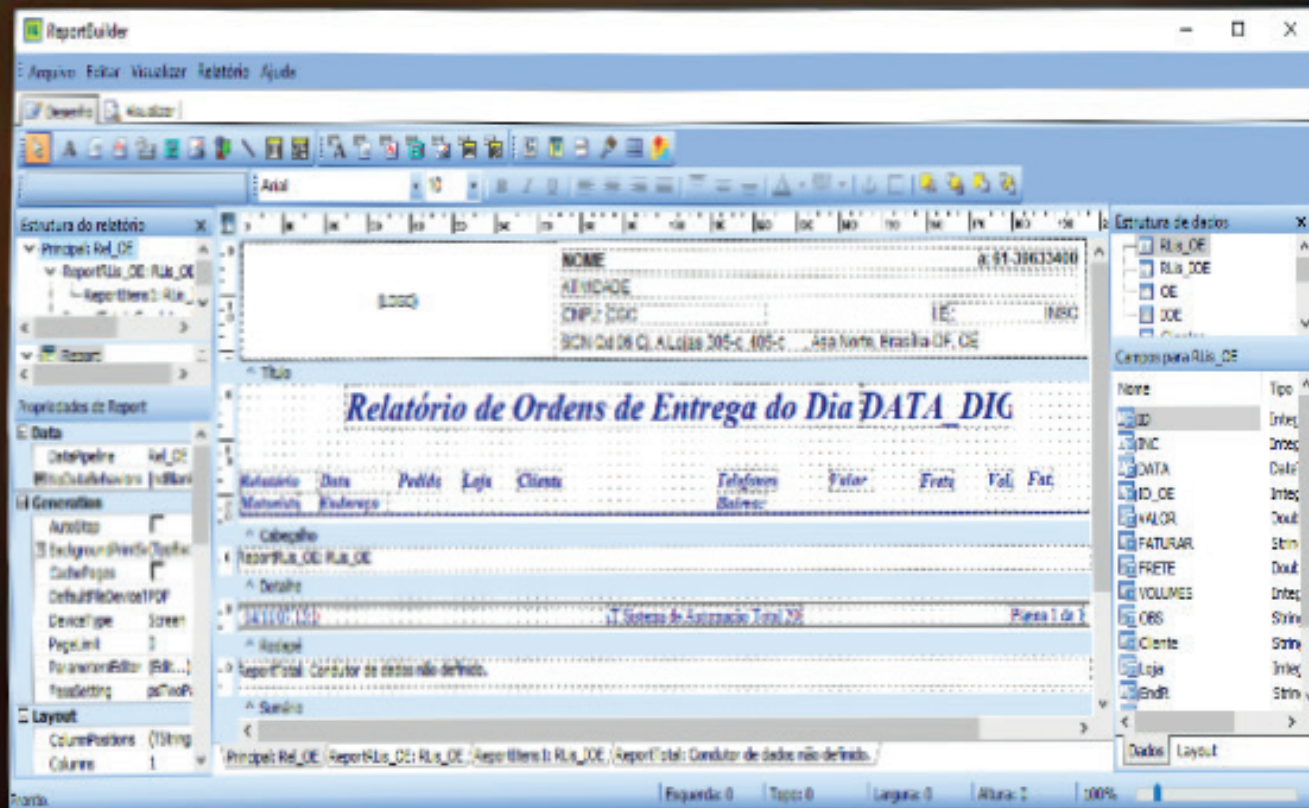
ReportBuilder

Arquivo Editar Visualizar Relatório Ajuda

Desenho Visualizar

Arial 10

Estrutura do relatório
Principal: Rel_OE
ReportRLis_OE: RLis_OE
ReportItens1: RLis_
Report

Propriedades de Report
Data
DataPipeline Rel_OE
NoDataBehaviors [ndBlank
Generation
AutoStop
BackgroundPrintSe [TppBac
CachePages
DefaultFileDeviceT PDF
DeviceType Screen
PageLimit 0
ParametersEditor (Edit...)
PassSetting psTwoPa
Layout
ColumnPositions (TString
Columns 1

NOME
a: 61-30633400
ATIVIDADE
CNPJ: CGC
IE:
INSC
(LOGO)
SCN Qd 06 Cj. A Lojas 305-c, 405-c Asa Norte, Brasília-DF, CE
^ Título
Relatório de Ordens de Entrega do Dia DATA_DIG
Relatório Data Pedido Loja Cliente Telefones Valor Frete Vol. Fat.
Motorista Endereço Bairro:
^ Cabeçalho
ReportRLis_OE: RLis_OE
^ Detalhe
14/11/07 15:52 .: Sistema de Automação Total 20 Página 1 de 1
^ Rodapé
ReportTotal: Condutor de dados não definido.
^ Sumário

Principal: Rel_OE ReportRLis_OE: RLis_OE ReportItens1: RLis_IOE ReportTotal: Condutor de dados não definido.

Estrutura de dados
RLis_OE
RLis_IOE
OE
IOE
Campos para RLis_OE
Nome Tipo
ID Integ
INC Integ
DATA Date
ID_OE Integ
VALOR Doub
FATURAR Strin
FRETE Doub
VOLUMES Integ
OBS String
Cliente String
Loja Integ
EndR String
Dados Layout

Pronto. Esquerda: 0 Topo: 0 Largura: 0 Altura: 0 100%